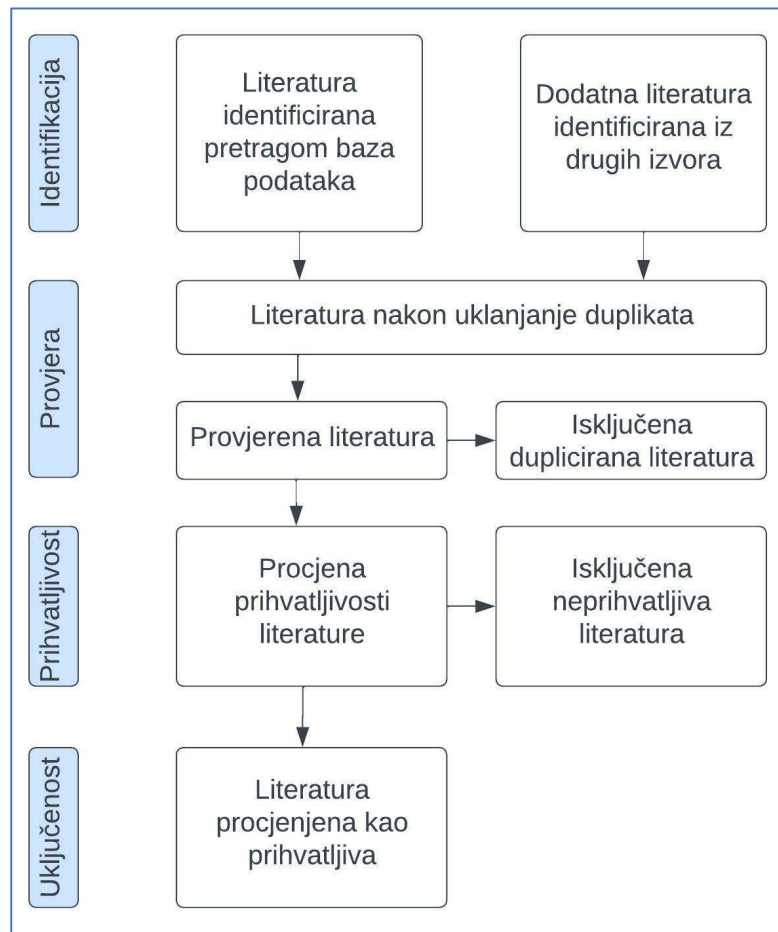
Identifikacija

Literatura identificirana pretragom baza podataka

Dodatna literatura identificirana iz drugih izvora

Provjera

Literatura nakon uklanjanje duplikata

Provjerena literatura

Isključena duplicirana literatura

Prihvatljivost

Procjena prihvatljivosti literature

Isključena neprihvatljiva literatura

Uključenost

Literatura procjenjena kao prihvatljiva